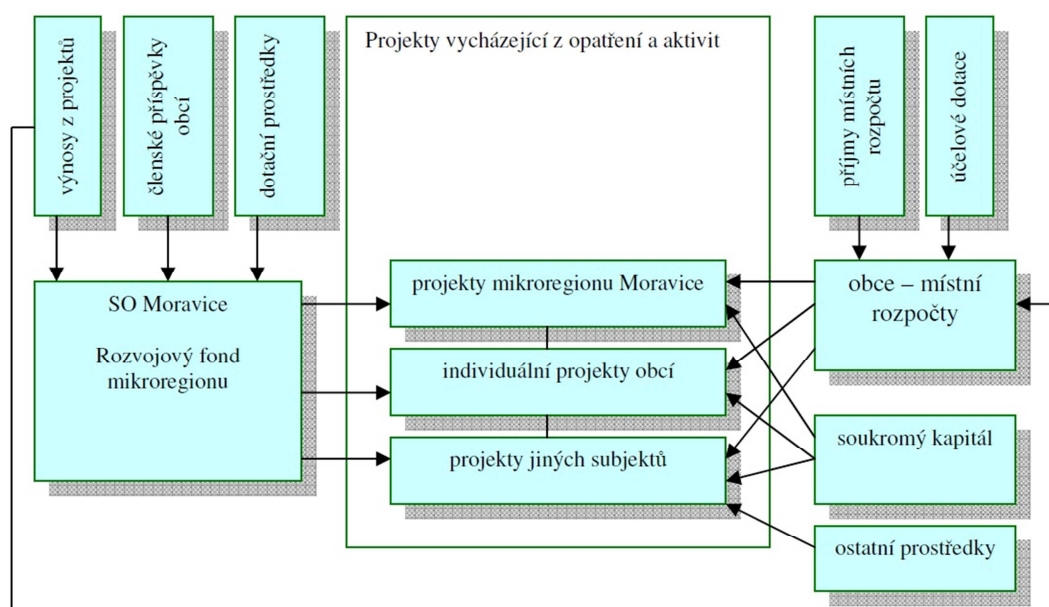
výnosy z projektů

členské příspěvky obcí

dotační prostředky

Projekty vycházející z opatření a aktivit

příjmy místních rozpočtu

účelové dotace

SO Moravice

Rozvojový fond mikroregionu

projekty mikroregionu Moravice

individuální projekty obcí

projekty jiných subjektů

obce – místní rozpočty

soukromý kapitál

ostatní prostředky